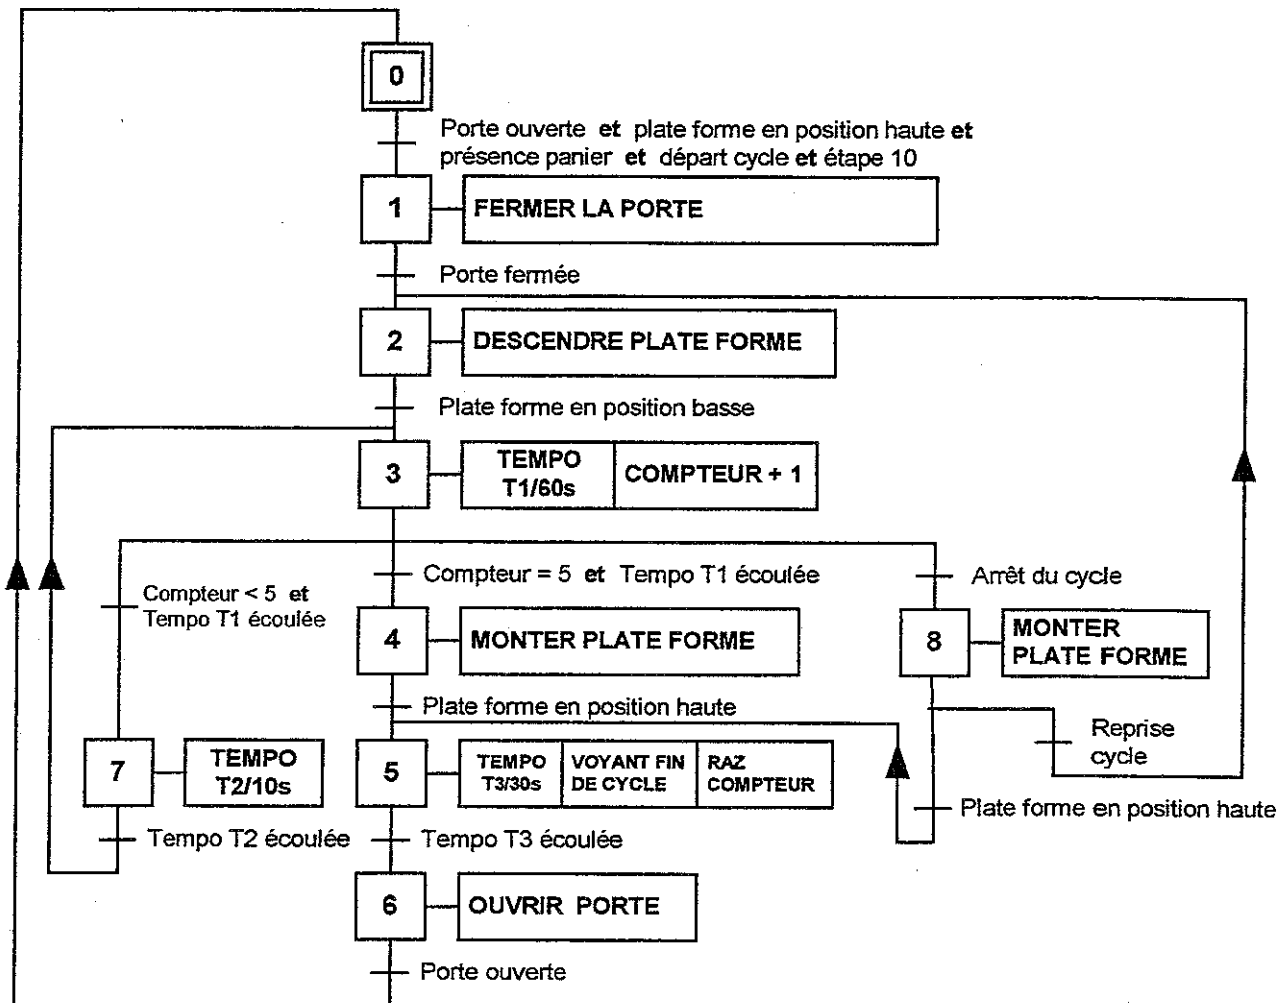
0

Porte ouverte **et** plate forme en position haute **et** présence panier **et** départ cycle **et** étape 10

1

FERMER LA PORTE

Porte fermée

2

DESCENDRE PLATE FORME

Plate forme en position basse

3

TEMPO T1/60s

COMPTEUR + 1

Compteur < 5 **et** Tempo T1 écoulée

Compteur = 5 **et** Tempo T1 écoulée

Arrêt du cycle

4

MONTER PLATE FORME

8

MONTER PLATE FORME

Plate forme en position haute

Reprise cycle

7

TEMPO T2/10s

5

TEMPO T3/30s

VOYANT FIN DE CYCLE

RAZ COMPTEUR

Plate forme en position haute

Tempo T2 écoulée

Tempo T3 écoulée

6

OUVRIR PORTE

Porte ouverte